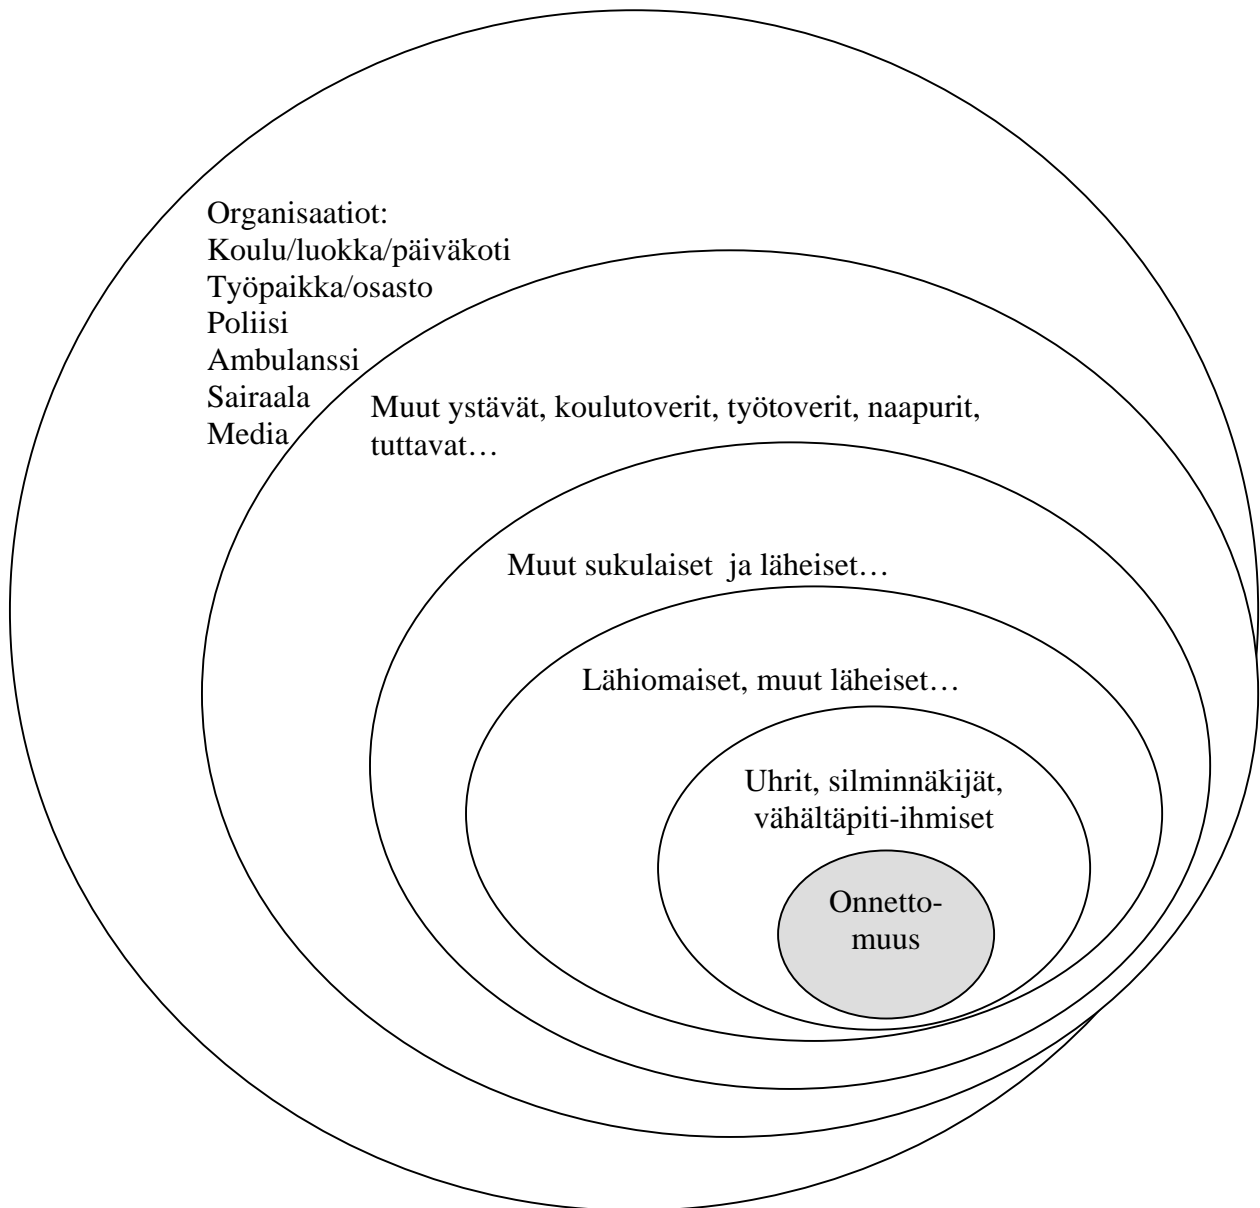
Organisaatiot:
Koulu/luokka/päiväkoti
Työpaikka/osasto
Poliisi
Ambulanssi
Sairaala
Media

Muut ystävät, koulutoverit, työtoverit, naapurit, tuttavat…

Muut sukulaiset ja läheiset…

Lähiomaiset, muut läheiset…

Uhrit, silminnäkijät, vähältäpiti-ihmiset

Onnettomuus